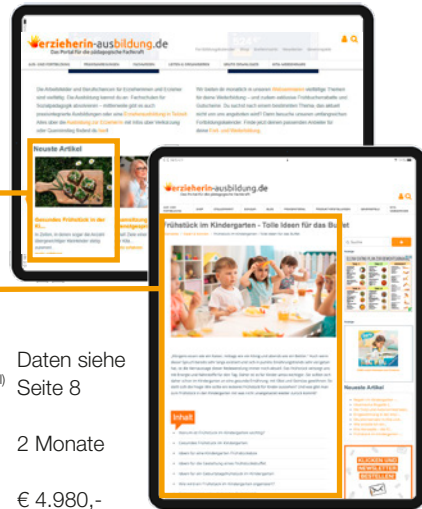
erzieherin-ausbildung.de
Das Portal für die pädagogische Fachkraft

Neuste Artikel

Gesundes Frühstück in der Ki...

erzieherin-ausbildung.de
Das Portal für die pädagogische Fachkraft

Frühstück im Kindergarten - Tolle Ideen für das Buffet

Inhalt

Neuste Artikel

KLICKEN UND NEWSLETTER BESTELLEN

Daten siehe Seite 8

2 Monate

€ 4.980,-